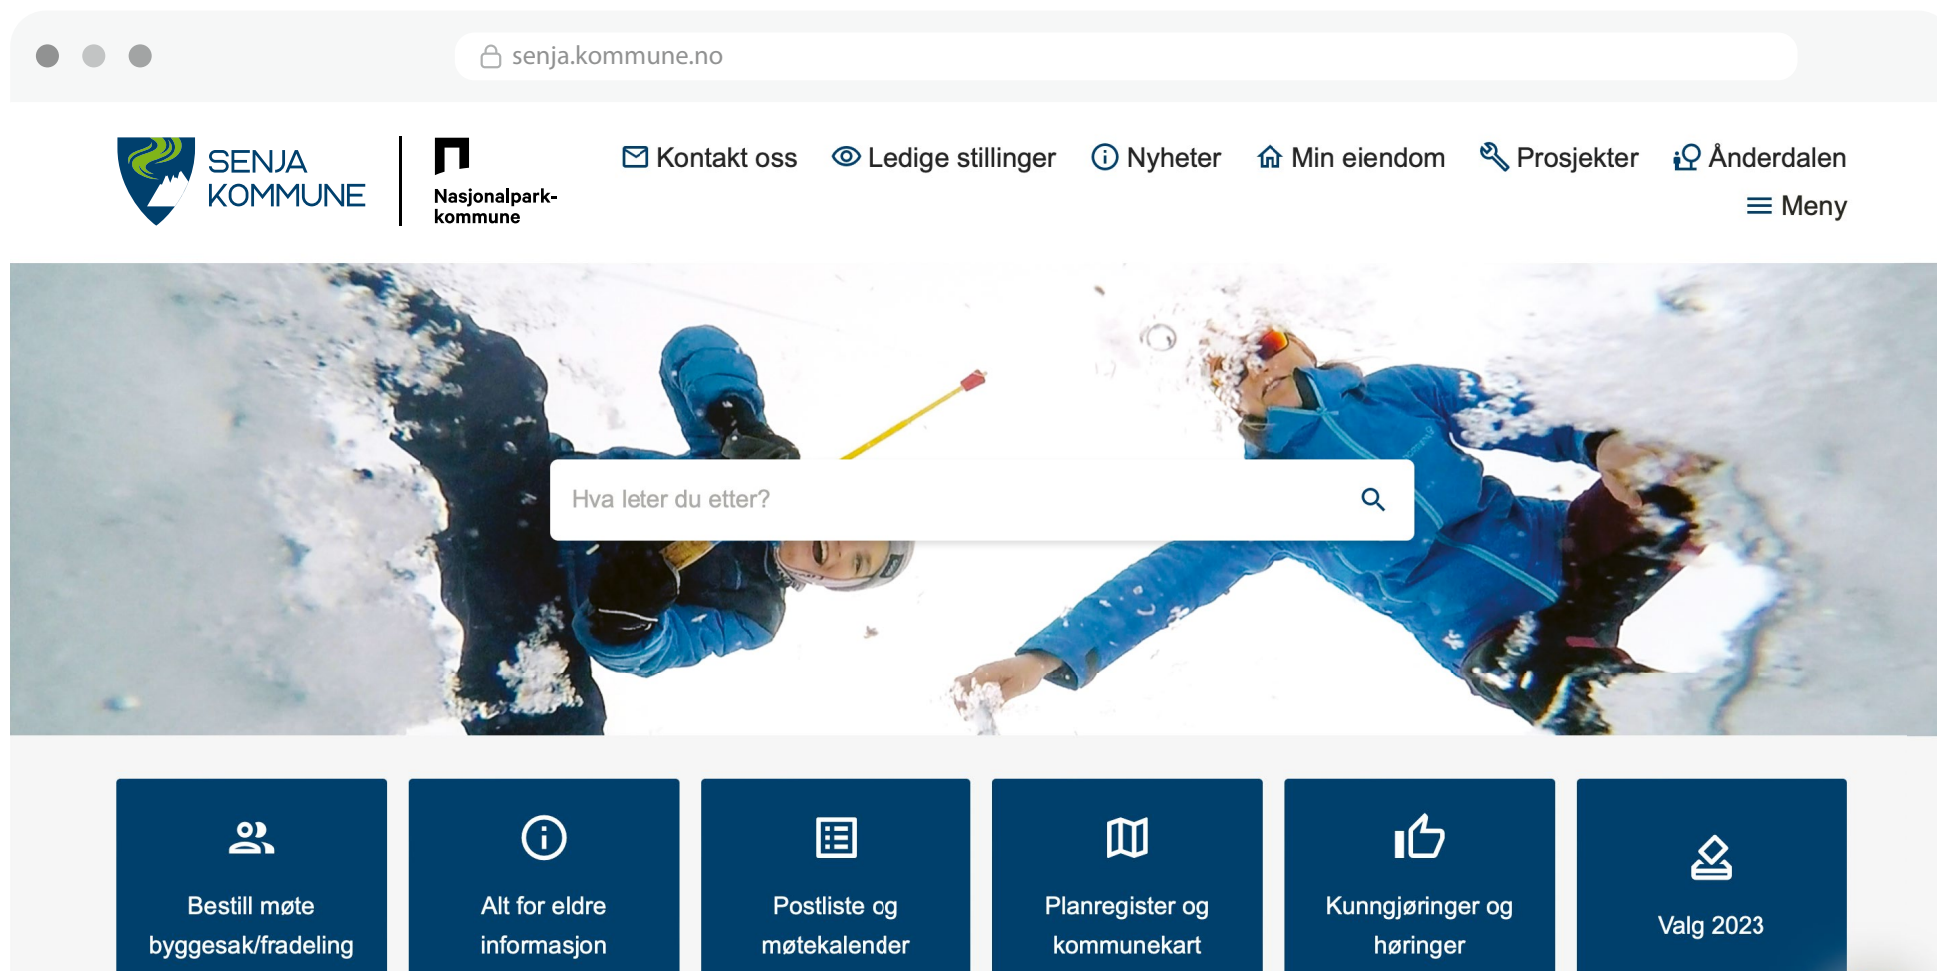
senja.kommune.no

SENJA KOMMUNE

Nasjonalpark-kommune

Kontakt oss Ledige stillinger Nyheter Min eiendom Prosjekter Ånderdalen

Meny

Hva leter du etter?

Bestill møte byggesak/fradeling

Alt for eldre informasjon

Postliste og møtekalender

Planregister og kommunekart

Kunngjøringer og høringer

Valg 2023